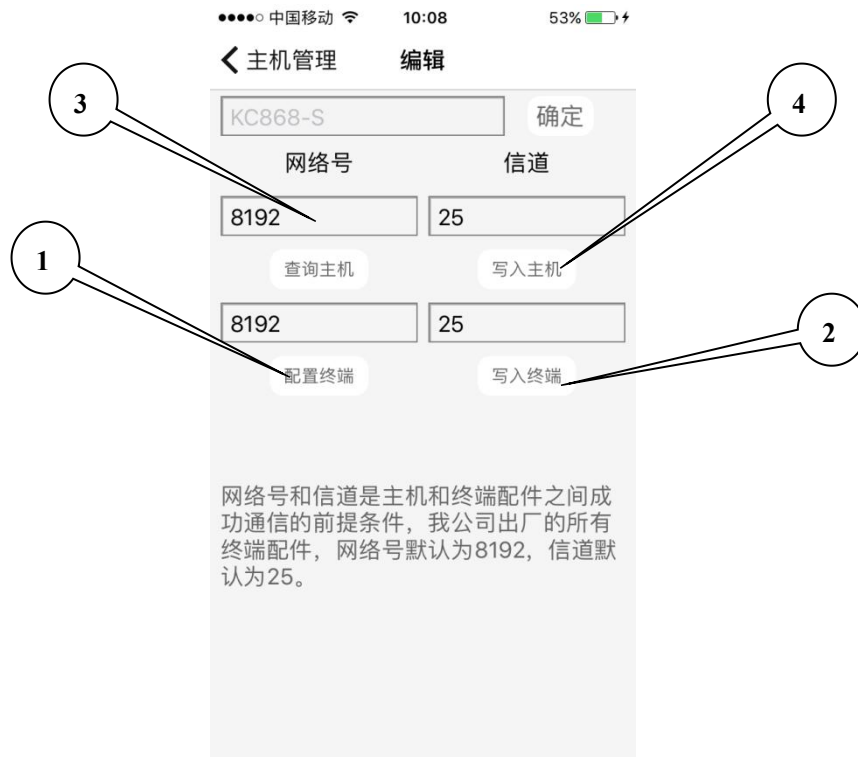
●●●●○ 中国移动 10:08 53%

< 主机管理 编辑

KC868-S 确定

3

4

网络号 信道

8192 25

1

查询主机 写入主机

8192 25

2

配置终端 写入终端

网络号和信道是主机和终端配件之间成功通信的前提条件，我公司出厂的所有终端配件，网络号默认为8192，信道默认为25。